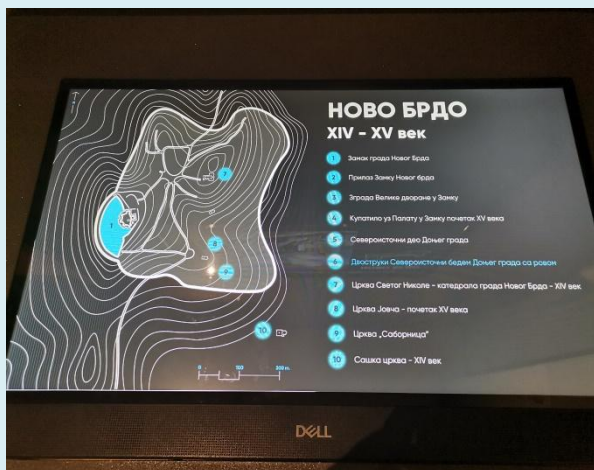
НОВО БРДО
XIV - XV век

1 Замак града Новог Брда
2 Прилаз Замку Новог брда
3 Зграда Велике дворане у Замку
4 Купатило уз Палату у Замку почетак XV века
5 Североисточни део Доњег града
6 Двоструки Североисточни бедем Доњег града са ровом
7 Црква Светог Николе - катедрала града Новог Брда - XIV век
8 Црква Јовча - почетак XV века
9 Црква „Саборница"
10 Сашка црква - XIV век

1
7
8
9
10

0 100 200 m

DELL